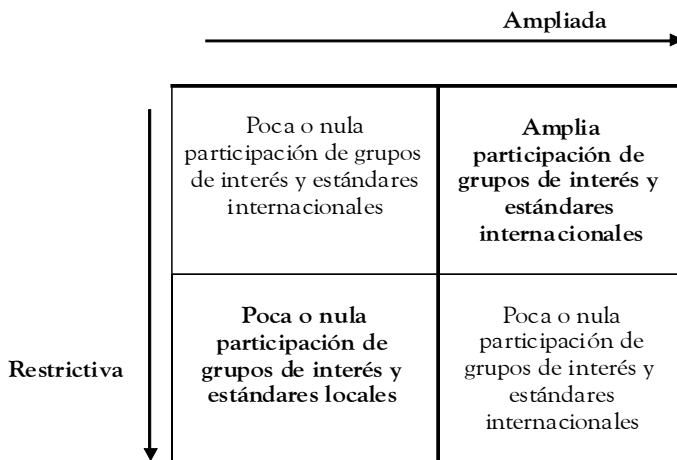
Ampliada

Restrictiva

| | |
|---|---|
| Poca o nula participación de grupos de interés y estándares internacionales | **Amplia participación de grupos de interés y estándares internacionales** |
| **Poca o nula participación de grupos de interés y estándares locales** | Poca o nula participación de grupos de interés y estándares internacionales |